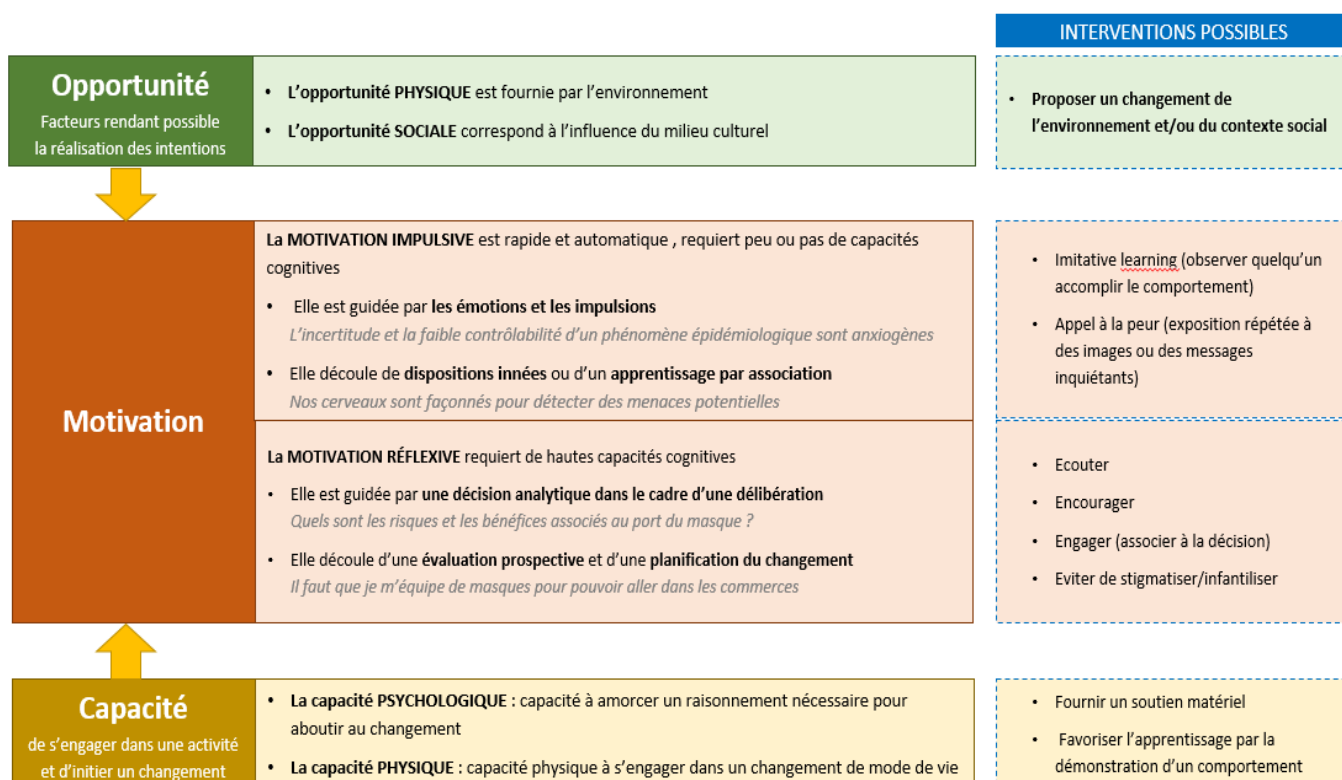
INTERVENTIONS POSSIBLES

Opportunité
Facteurs rendant possible la réalisation des intentions

• L'opportunité PHYSIQUE est fournie par l'environnement
• L'opportunité SOCIALE correspond à l'influence du milieu culturel

• Proposer un changement de l'environnement et/ou du contexte social

Motivation

La MOTIVATION IMPULSIVE est rapide et automatique , requiert peu ou pas de capacités cognitives
• Elle est guidée par les émotions et les impulsions
L'incertitude et la faible contrôlabilité d'un phénomène épidémiologique sont anxiogènes
• Elle découle de dispositions innées ou d'un apprentissage par association
Nos cerveaux sont façonnés pour détecter des menaces potentielles

• Imitative learning (observer quelqu'un accomplir le comportement)
• Appel à la peur (exposition répétée à des images ou des messages inquiétants)

La MOTIVATION RÉFLEXIVE requiert de hautes capacités cognitives
• Elle est guidée par une décision analytique dans le cadre d'une délibération
Quels sont les risques et les bénéfices associés au port du masque ?
• Elle découle d'une évaluation prospective et d'une planification du changement
Il faut que je m'équipe de masques pour pouvoir aller dans les commerces

• Ecouter
• Encourager
• Engager (associer à la décision)
• Eviter de stigmatiser/infantiliser

Capacité
de s'engager dans une activité et d'initier un changement

• La capacité PSYCHOLOGIQUE : capacité à amorcer un raisonnement nécessaire pour aboutir au changement
• La capacité PHYSIQUE : capacité physique à s'engager dans un changement de mode de vie

• Fournir un soutien matériel
• Favoriser l'apprentissage par la démonstration d'un comportement